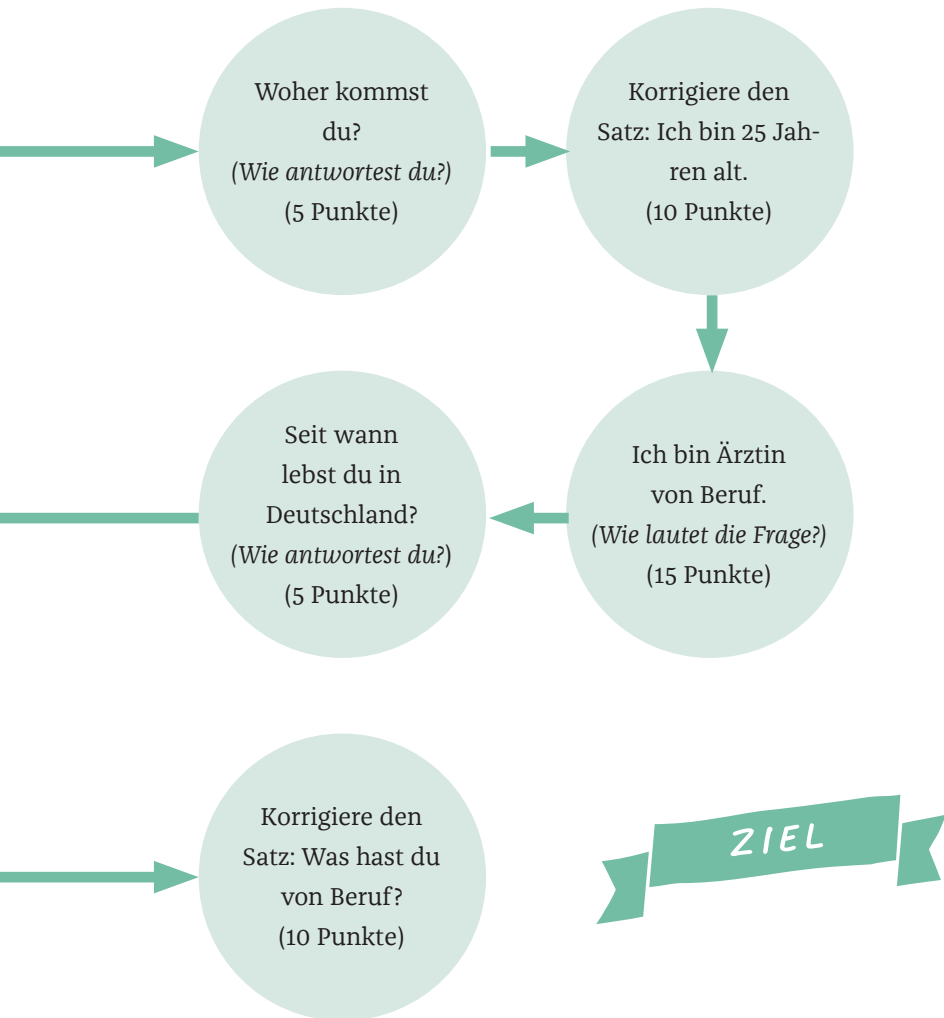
Woher kommst du?
*(Wie antwortest du?)*
(5 Punkte)

Korrigiere den Satz: Ich bin 25 Jahren alt.
(10 Punkte)

Ich bin Ärztin von Beruf.
*(Wie lautet die Frage?)*
(15 Punkte)

Seit wann lebst du in Deutschland?
(*Wie antwortest du?*)
(5 Punkte)

Korrigiere den Satz: Was hast du von Beruf?
(10 Punkte)

ZIEL